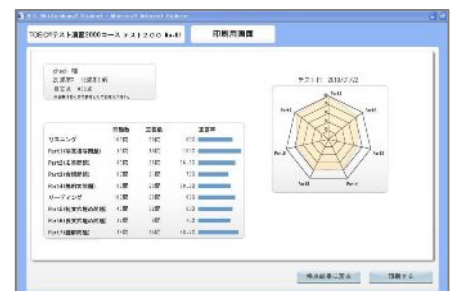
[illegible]

TOEICテスト演習3000コース テスト200 No.8

印刷用画面

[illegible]

テスト日 2010/7/12

| | 問題数 | 正答数 | 正答率 |
|---|---|---|---|
| リスニング | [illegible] | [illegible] | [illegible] |
| Part1(写真描写問題) | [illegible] | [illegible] | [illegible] |
| Part2(応答問題) | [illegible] | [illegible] | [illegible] |
| Part3(会話問題) | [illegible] | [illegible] | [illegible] |
| Part4(説明文問題) | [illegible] | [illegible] | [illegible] |
| リーディング | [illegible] | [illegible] | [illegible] |
| Part5(短文穴埋め問題) | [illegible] | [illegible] | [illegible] |
| Part6(長文穴埋め問題) | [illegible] | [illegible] | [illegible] |
| Part7(読解問題) | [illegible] | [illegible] | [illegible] |

Part1
Part2
Part3
Part4
Part5
Part6
Part7

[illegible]

印刷する